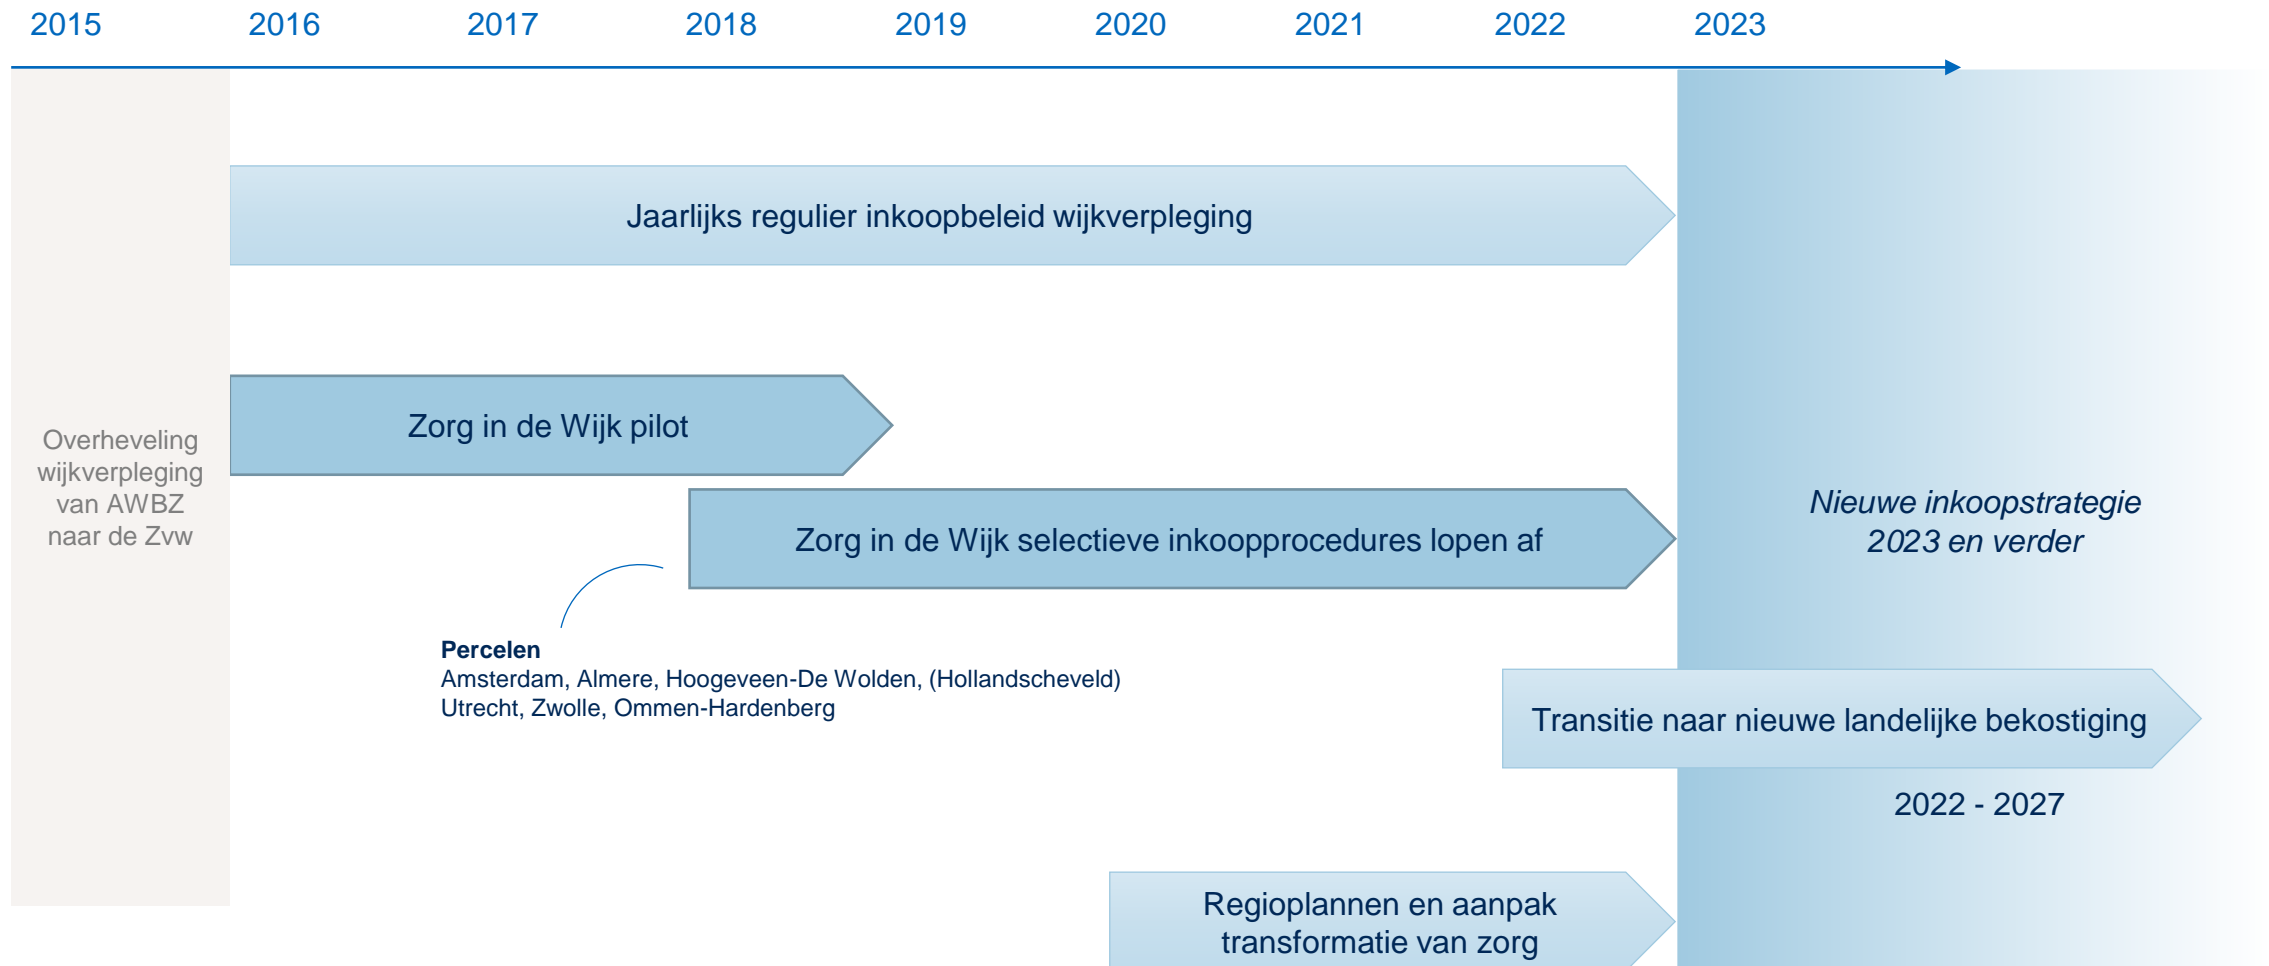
2015 2016 2017 2018 2019 2020 2021 2022 2023

Jaarlijks regulier inkoopbeleid wijkverpleging

Overheveling wijkverpleging van AWBZ naar de Zvw

Zorg in de Wijk pilot

Zorg in de Wijk selectieve inkoopprocedures lopen af

Nieuwe inkoopstrategie 2023 en verder

**Percelen**
Amsterdam, Almere, Hoogeveen-De Wolden, (Hollandscheveld)
Utrecht, Zwolle, Ommen-Hardenberg

Transitie naar nieuwe landelijke bekostiging

2022 - 2027

Regioplannen en aanpak transformatie van zorg